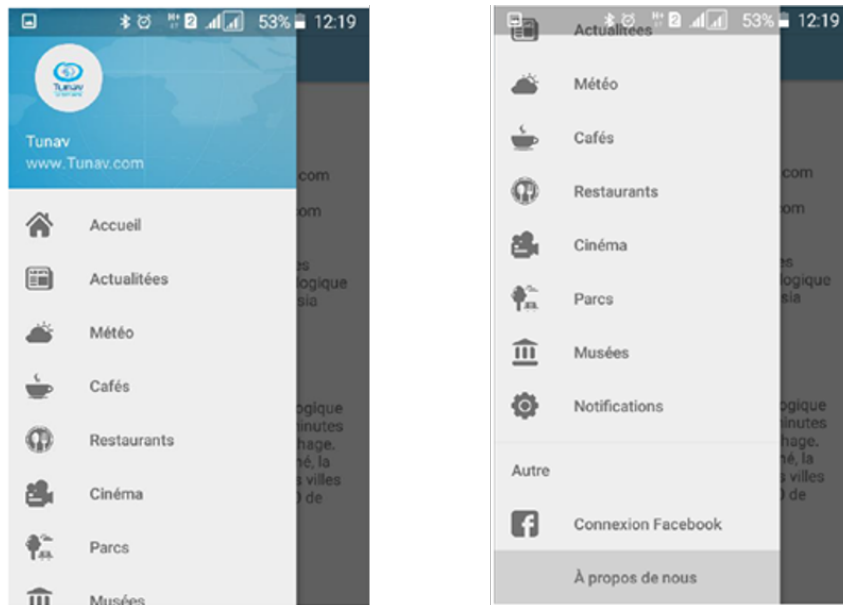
53% 12:19

Tunav

Tunav
www.Tunav.com

Accueil
Actualitées
Météo
Cafés
Restaurants
Cinéma
Parcs
Musées

com
om
es
logique
sia
logique
minutes
hage.
né, la
s villes
0 de

53% 12:19

Actualitées
Météo
Cafés
Restaurants
Cinéma
Parcs
Musées
Notifications

Autre

Connexion Facebook
À propos de nous

com
om
es
logique
sia
ogique
inutes
hage.
né, la
s villes
0 de